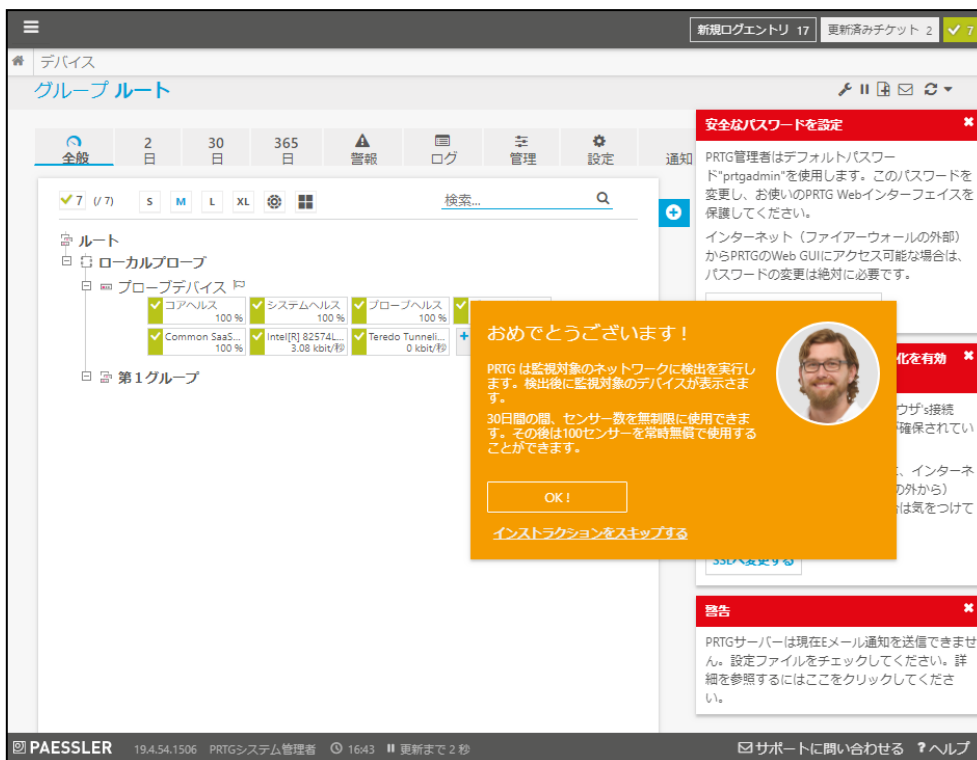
新規ログエントリ 17 更新済みチケット 2 ✓ 7

デバイス

グループ ルート

全般 | 2 日 | 30 日 | 365 日 | 警報 | ログ | 管理 | 設定 | 通知

✓7 (/ 7) S M L XL 検索...

ルート
ローカルプローブ
プローブデバイス
コアヘルス 100 % | システムヘルス 100 % | プローブヘルス 100 %
Common SaaS... 100 % | Intel[R] 82574L... 3.08 kbit/秒 | Teredo Tunneli... 0 kbit/秒
第1グループ

安全なパスワードを設定

PRTG管理者はデフォルトパスワード"prtgadmin"を使用します。このパスワードを変更し、お使いのPRTG Webインターフェイスを保護してください。

インターネット（ファイアーウォールの外部）からPRTGのWeb GUIにアクセス可能な場合は、パスワードの変更は絶対に必要です。

化を有効

ウザ's接続
確保されてい

、インターネ
の外から）
は気をつけて

SSLへ変更する

おめでとうございます！

PRTG は監視対象のネットワークに検出を実行します。検出後に監視対象のデバイスが表示さます。

30日間の間、センサー数を無制限に使用できます。その後は100センサーを常時無償で使用することができます。

OK！

インストラクションをスキップする

警告

PRTGサーバーは現在Eメール通知を送信できません。設定ファイルをチェックしてください。詳細を参照するにはここをクリックしてください。

PAESSLER 19.4.54.1506 PRTGシステム管理者 16:43 更新まで 2 秒

サポートに問い合わせる ?ヘルプ